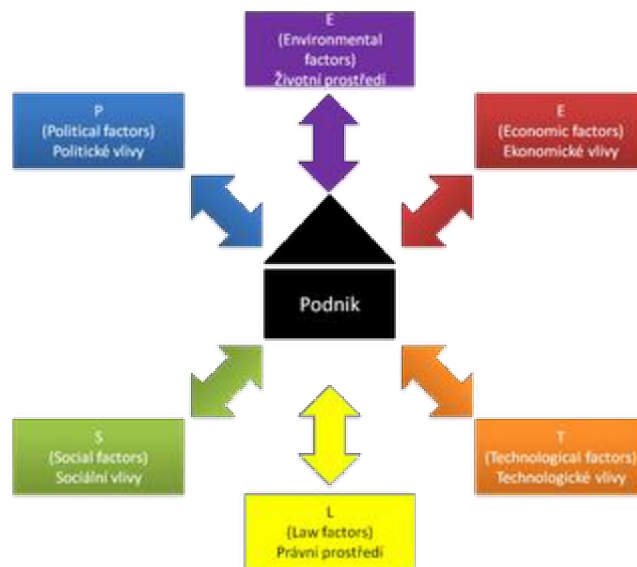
E
(Environmental factors)
Životní prostředí

P
(Political factors)
Politické vlivy

E
(Economic factors)
Ekonomické vlivy

Podnik

S
(Social factors)
Sociální vlivy

T
(Technological factors)
Technologické vlivy

L
(Law factors)
Právní prostředí